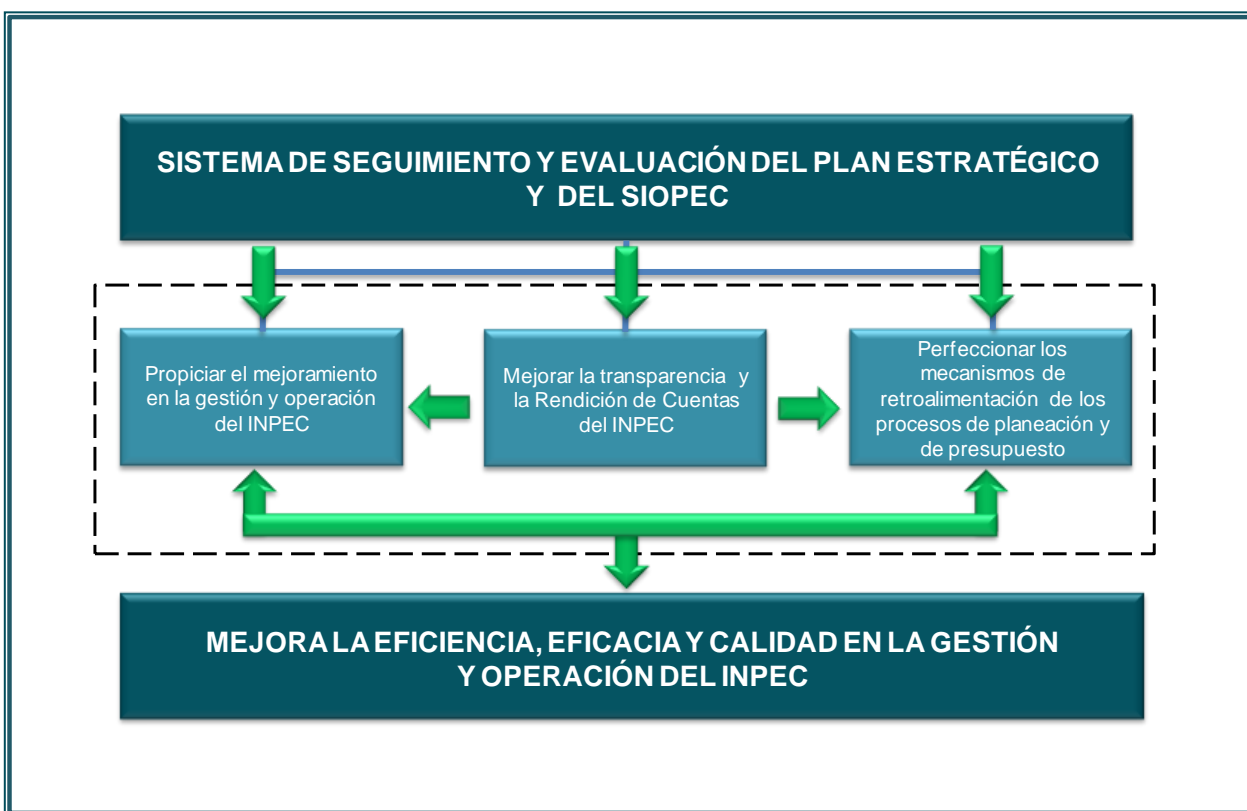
SISTEMA DE SEGUIMIENTO Y EVALUACIÓN DEL PLAN ESTRATÉGICO Y DEL SIOPEC

Propiciar el mejoramiento en la gestión y operación del INPEC

Mejorar la transparencia y la Rendición de Cuentas del INPEC

Perfeccionar los mecanismos de retroalimentación de los procesos de planeación y de presupuesto

MEJORA LA EFICIENCIA, EFICACIA Y CALIDAD EN LA GESTIÓN Y OPERACIÓN DEL INPEC